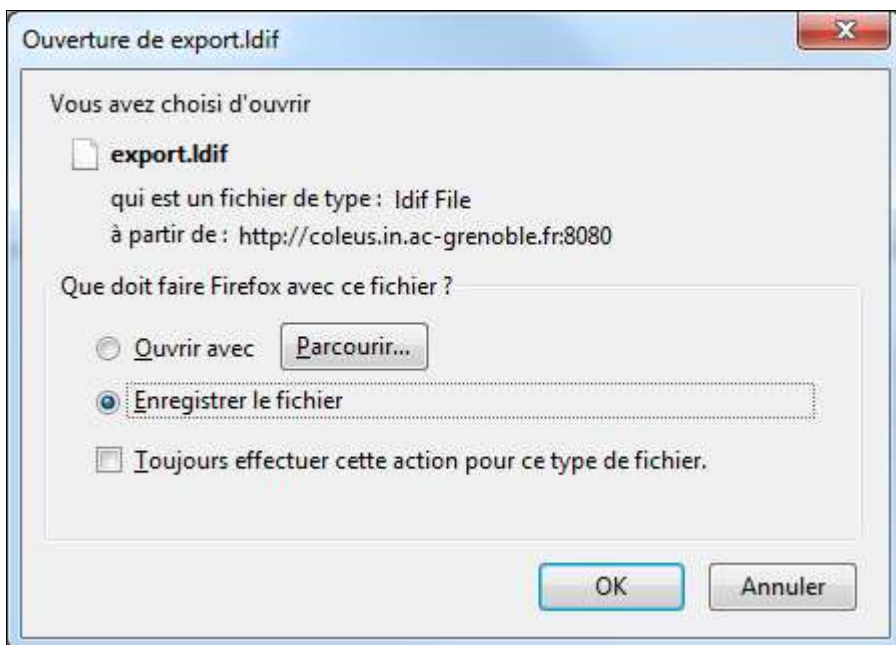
Ouverture de export.ldif

Vous avez choisi d'ouvrir

export.ldif

qui est un fichier de type : ldif File

à partir de : http://coleus.in.ac-grenoble.fr:8080

Que doit faire Firefox avec ce fichier ?

Ouvrir avec

Parcourir...

Enregistrer le fichier

Toujours effectuer cette action pour ce type de fichier.

OK

Annuler